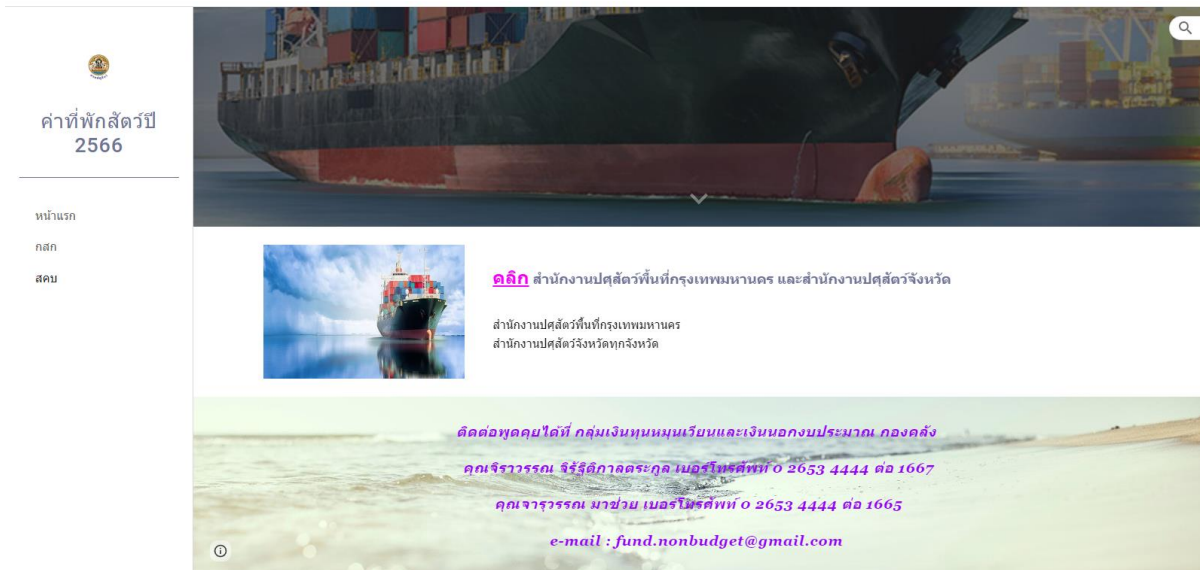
ค่าที่พักสัตว์ปี 2566

หน้าแรก

กสก

สคบ

คลิก สำนักงานปศุสัตว์พื้นที่กรุงเทพมหานคร และสำนักงานปศุสัตว์จังหวัด

สำนักงานปศุสัตว์พื้นที่กรุงเทพมหานคร
สำนักงานปศุสัตว์จังหวัดทุกจังหวัด

ติดต่อพูดคุยได้ที่ กลุ่มเงินทุนหมุนเวียนและเงินนอกงบประมาณ กองคลัง

คุณจิราวรรณ จิรัฐิติกาลตระกูล เบอร์โทรศัพท์ 0 2653 4444 ต่อ 1667

คุณจารุวรรณ มาช่วย เบอร์โทรศัพท์ 0 2653 4444 ต่อ 1665

e-mail : fund.nonbudget@gmail.com